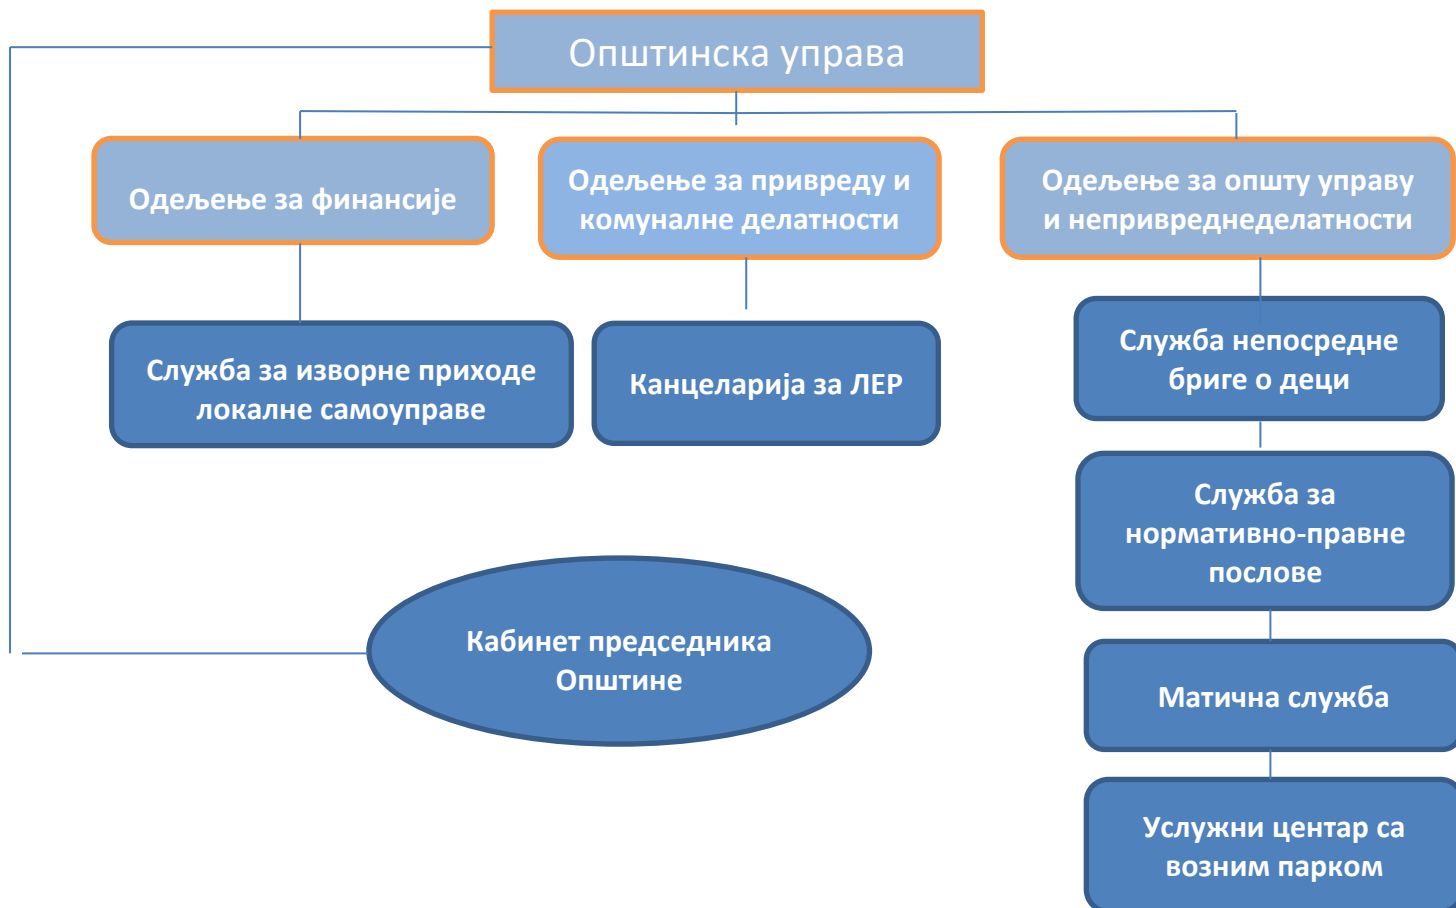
Општинска управа

Одељење за финансије

Одељење за привреду и комуналне делатности

Одељење за општу управу и непривреднеделатности

Служба за изворне приходе локалне самоуправе

Канцеларија за ЛЕР

Служба непосредне бриге о деци

Служба за нормативно-правне послове

Кабинет председника Општине

Матична служба

Услужни центар са возним парком